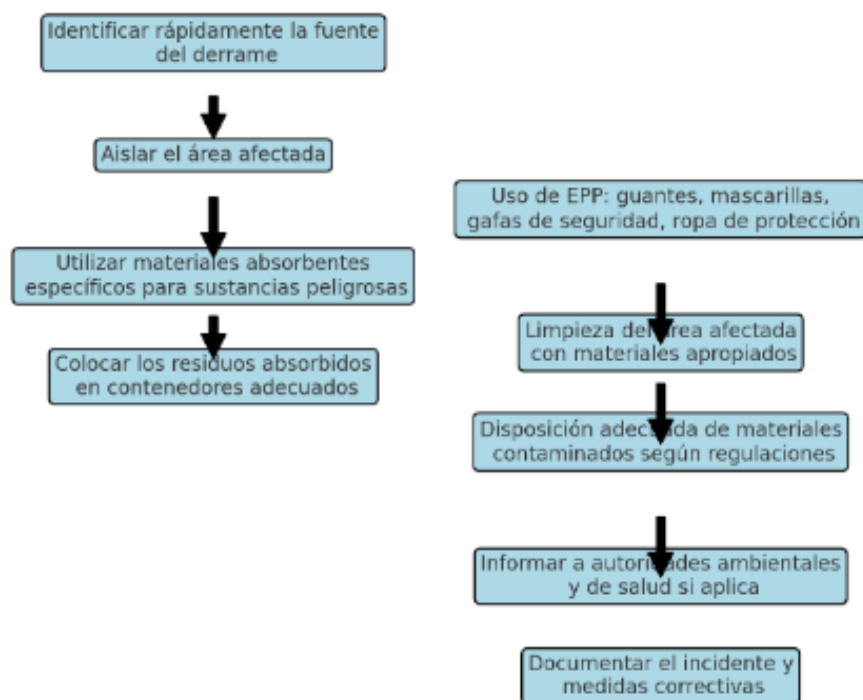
Identificar rápidamente la fuente del derrame

Aislar el área afectada

Utilizar materiales absorbentes específicos para sustancias peligrosas

Colocar los residuos absorbidos en contenedores adecuados

Uso de EPP: guantes, mascarillas, gafas de seguridad, ropa de protección

Limpieza del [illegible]rea afectada con materiales apropiados

Disposición adec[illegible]da de materiales contaminados según regulaciones

Informar a autori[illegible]ades ambientales y de salud si aplica

Documentar el incidente y medidas correctivas